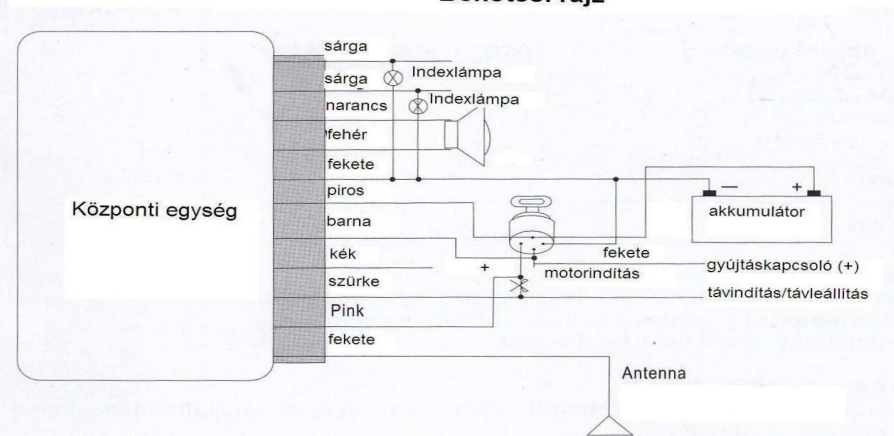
Bekötési rajz

sárga
sárga
Indexlámpa
narancs
Indexlámpa
fehér
fekete
piros
barna
kék
szürke
Pink
fekete

Központi egység

akkumulátor
—
+
fekete
+
motorindítás
gyújtáskapcsoló (+)
távindítás/távleállítás
Antenna